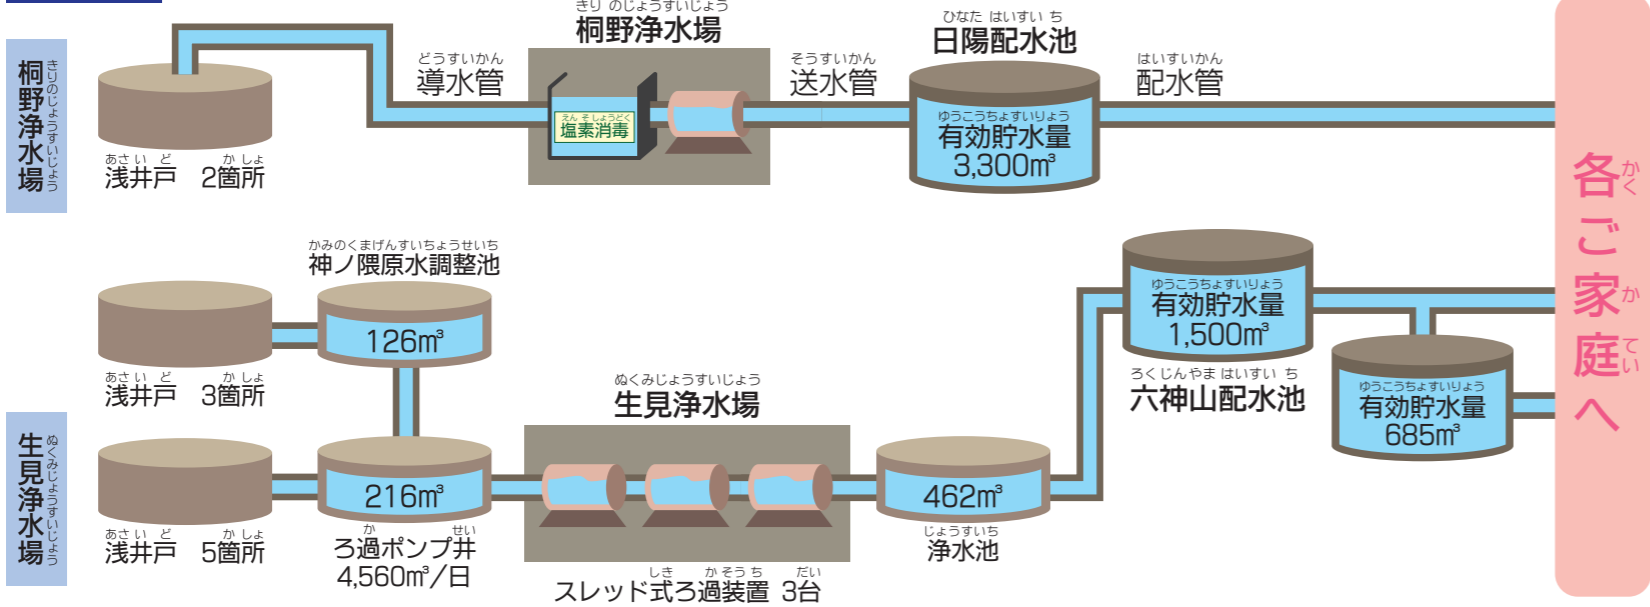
桐野浄水場

浅井戸　2箇所

導水管

桐野浄水場

塩素消毒

送水管

日陽配水池

有効貯水量
3,300㎥

配水管

各ご家庭へ

生見浄水場

神ノ隈原水調整池

126㎥

浅井戸　3箇所

浅井戸　5箇所

216㎥

ろ過ポンプ井
4,560㎥/日

生見浄水場

スレッド式ろ過装置　3台

462㎥

浄水池

有効貯水量
1,500㎥

六神山配水池

有効貯水量
685㎥